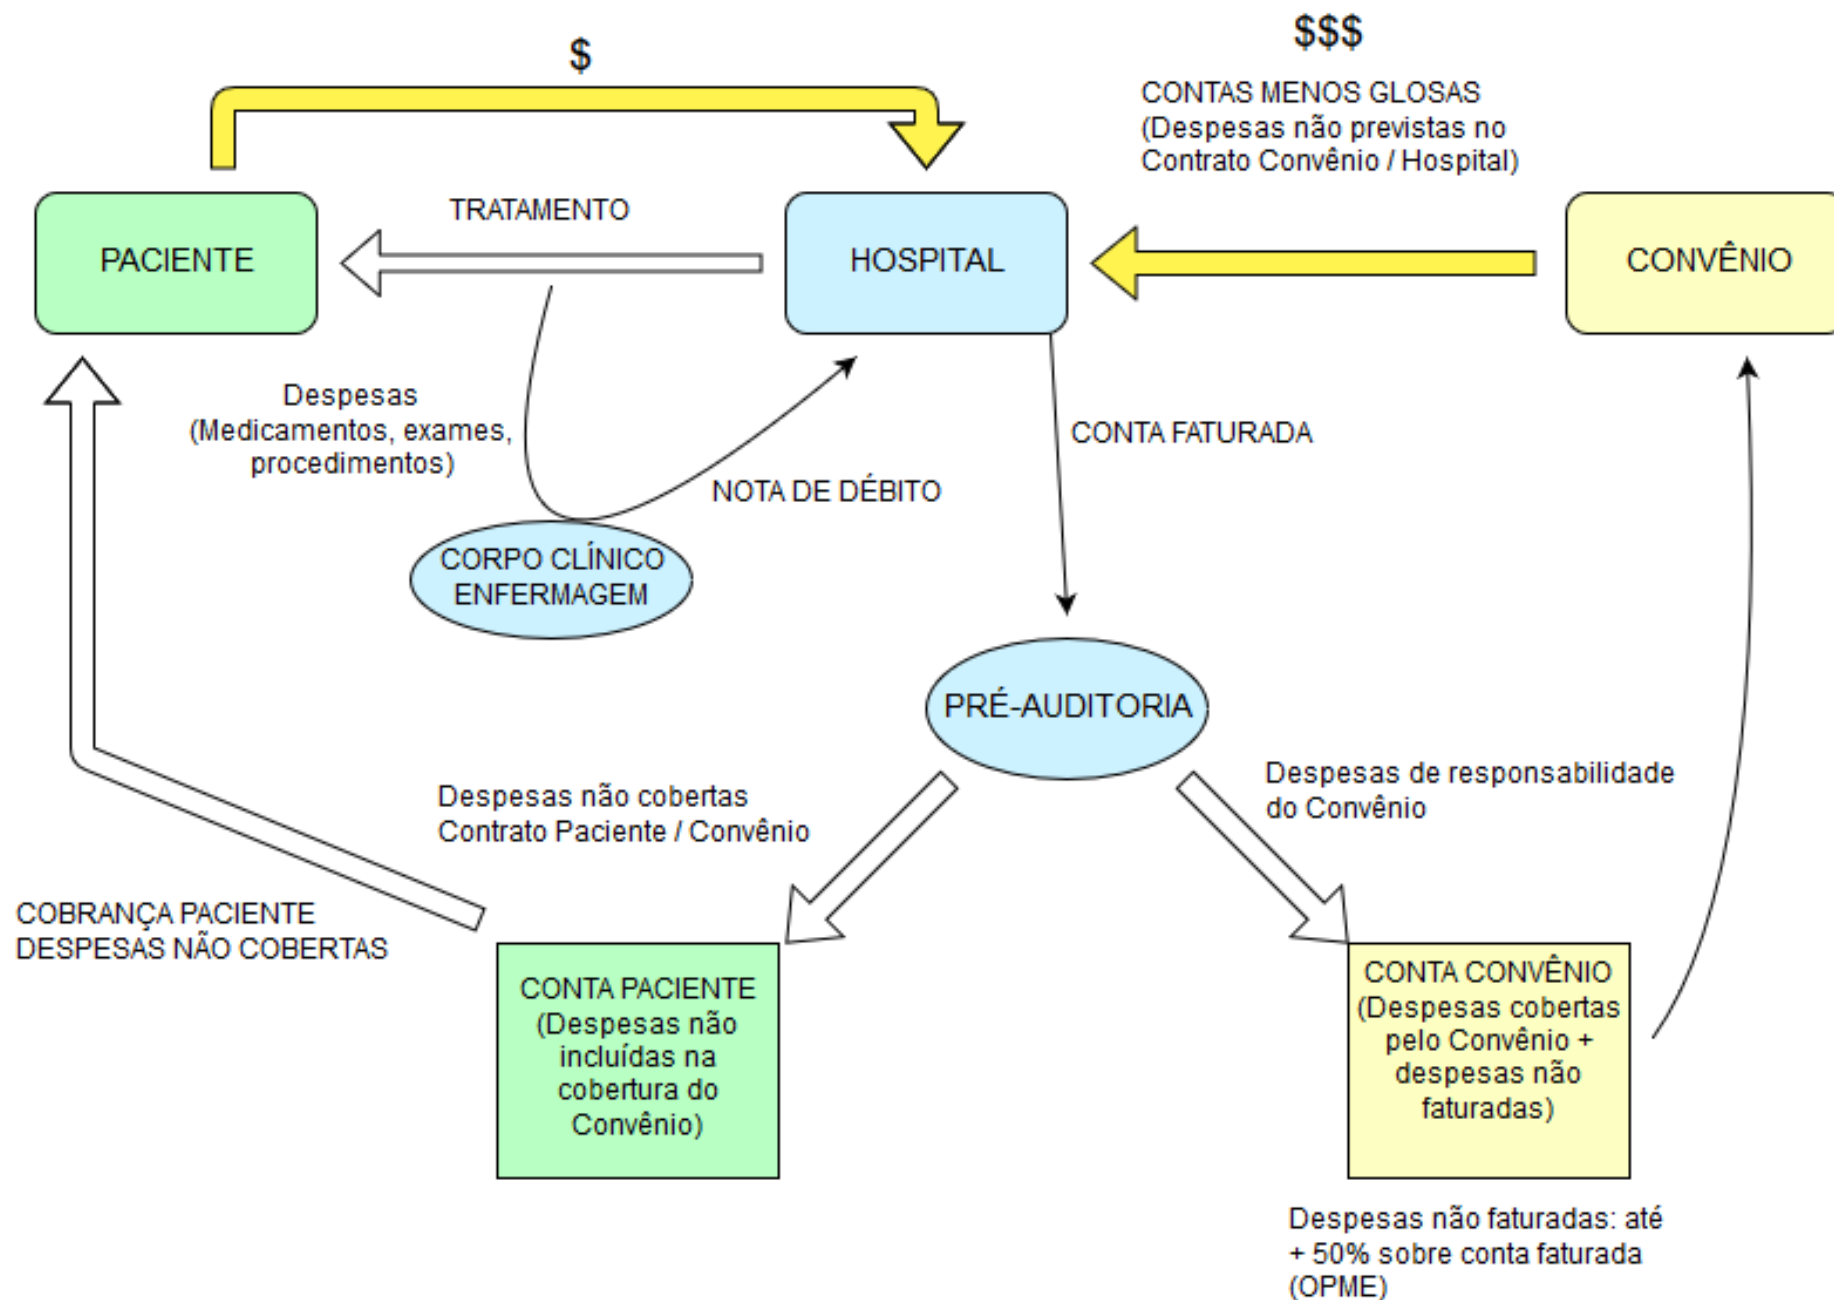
$

$$$

CONTAS MENOS GLOSAS
(Despesas não previstas no Contrato Convênio / Hospital)

TRATAMENTO

PACIENTE

HOSPITAL

CONVÊNIO

Despesas
(Medicamentos, exames, procedimentos)

CONTA FATURADA

NOTA DE DÉBITO

CORPO CLÍNICO
ENFERMAGEM

PRÉ-AUDITORIA

Despesas de responsabilidade do Convênio

Despesas não cobertas
Contrato Paciente / Convênio

COBRANÇA PACIENTE
DESPESAS NÃO COBERTAS

CONTA PACIENTE
(Despesas não incluídas na cobertura do Convênio)

CONTA CONVÊNIO
(Despesas cobertas pelo Convênio + despesas não faturadas)

Despesas não faturadas: até + 50% sobre conta faturada (OPME)